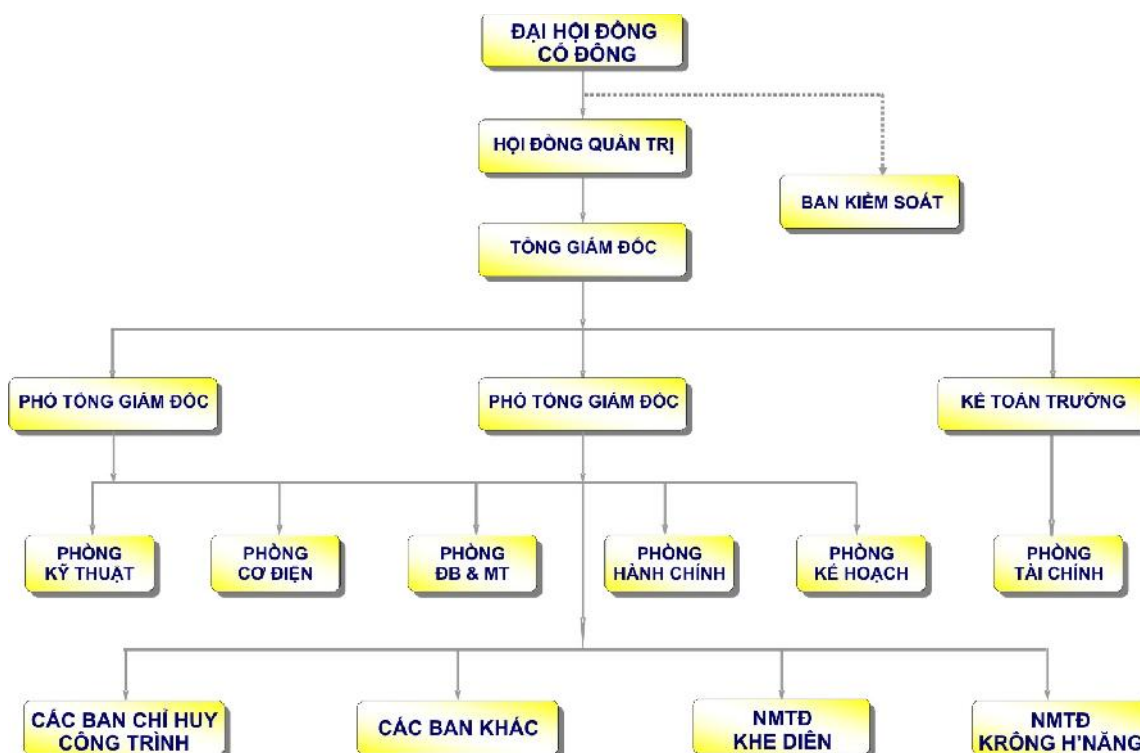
ĐẠI HỘI ĐỒNG CỔ ĐÔNG

HỘI ĐỒNG QUẢN TRỊ

BAN KIỂM SOÁT

TỔNG GIÁM ĐỐC

PHÓ TỔNG GIÁM ĐỐC

PHÓ TỔNG GIÁM ĐỐC

KẾ TOÁN TRƯỞNG

PHÒNG KỸ THUẬT

PHÒNG CƠ ĐIỆN

PHÒNG ĐB & MT

PHÒNG HÀNH CHÍNH

PHÒNG KẾ HOẠCH

PHÒNG TÀI CHÍNH

CÁC BAN CHỈ HUY CÔNG TRÌNH

CÁC BAN KHÁC

NMTĐ KHE DIÊN

NMTĐ KRÔNG H'NĂNG